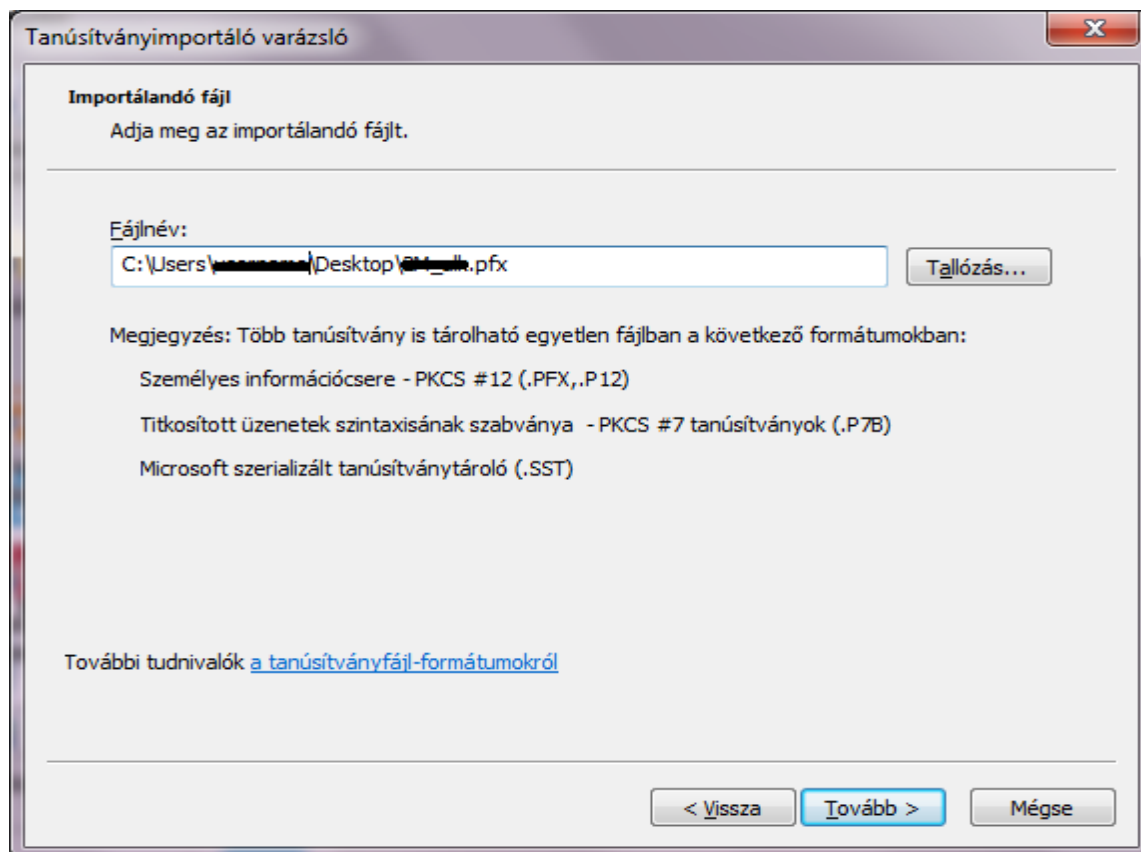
Tanúsítványimportáló varázsló

Importálandó fájl

Adja meg az importálandó fájlt.

Fájlnév:

C:\Users\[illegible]\Desktop\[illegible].pfx

Tallózás...

Megjegyzés: Több tanúsítvány is tárolható egyetlen fájlban a következő formátumokban:

Személyes információcsere - PKCS #12 (.PFX,.P12)

Titkosított üzenetek szintaxisának szabványa - PKCS #7 tanúsítványok (.P7B)

Microsoft szerializált tanúsítványtároló (.SST)

További tudnivalók a tanúsítványfájl-formátumokról

< Vissza

Tovább >

Mégse